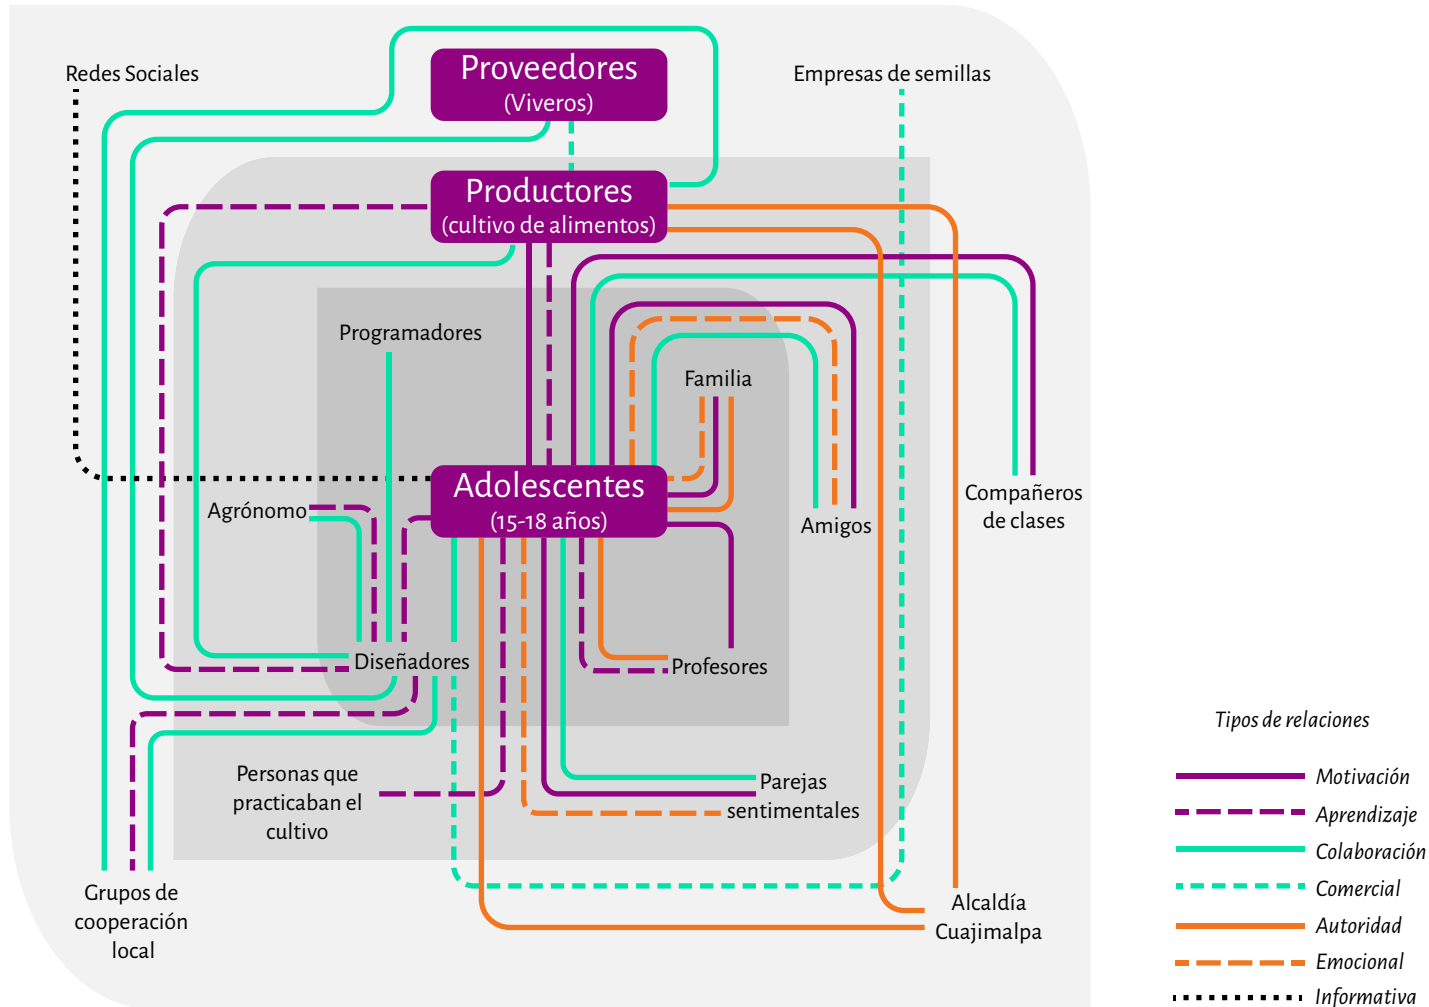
Redes Sociales

Proveedores
(Viveros)

Empresas de semillas

Productores
(cultivo de alimentos)

Programadores

Familia

Adolescentes
(15-18 años)

Agrónomo

Amigos

Compañeros de clases

Diseñadores

Profesores

Personas que practicaban el cultivo

Parejas sentimentales

Grupos de cooperación local

Alcaldía Cuajimalpa

Tipos de relaciones
Motivación
Aprendizaje
Colaboración
Comercial
Autoridad
Emocional
Informativa